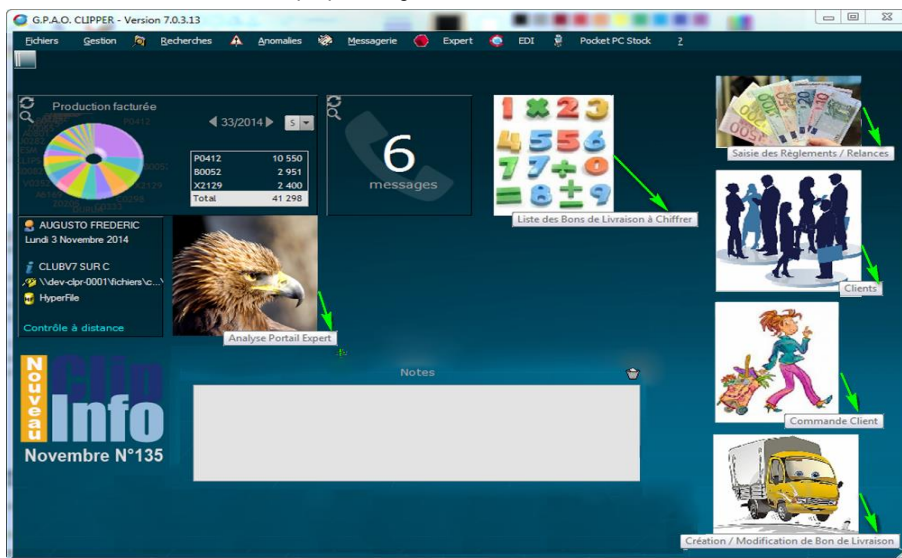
G.P.A.O. CLIPPER - Version 7.0.3.13

Fichiers Gestion Recherches Anomalies Messagerie Expert EDI Pocket PC Stock ?

Production facturée

◀ 33/2014 ▶ S

| P0412 | 10 550 |
|---|---|
| B0052 | 2 951 |
| X2129 | 2 400 |
| Total | 41 298 |

6
messages

Liste des Bons de Livraison à Chiffrer

Saisie des Règlements / Relances

AUGUSTO FREDERIC
Lundi 3 Novembre 2014

CLUBV7 SUR C
\\dev-clpr-0001\fichiers\c...
HyperFile

Contrôle à distance

Analyse Portail Expert

Clients

Nouveau Clip Info
Novembre N°135

Notes

Commande Client

Création / Modification de Bon de Livraison